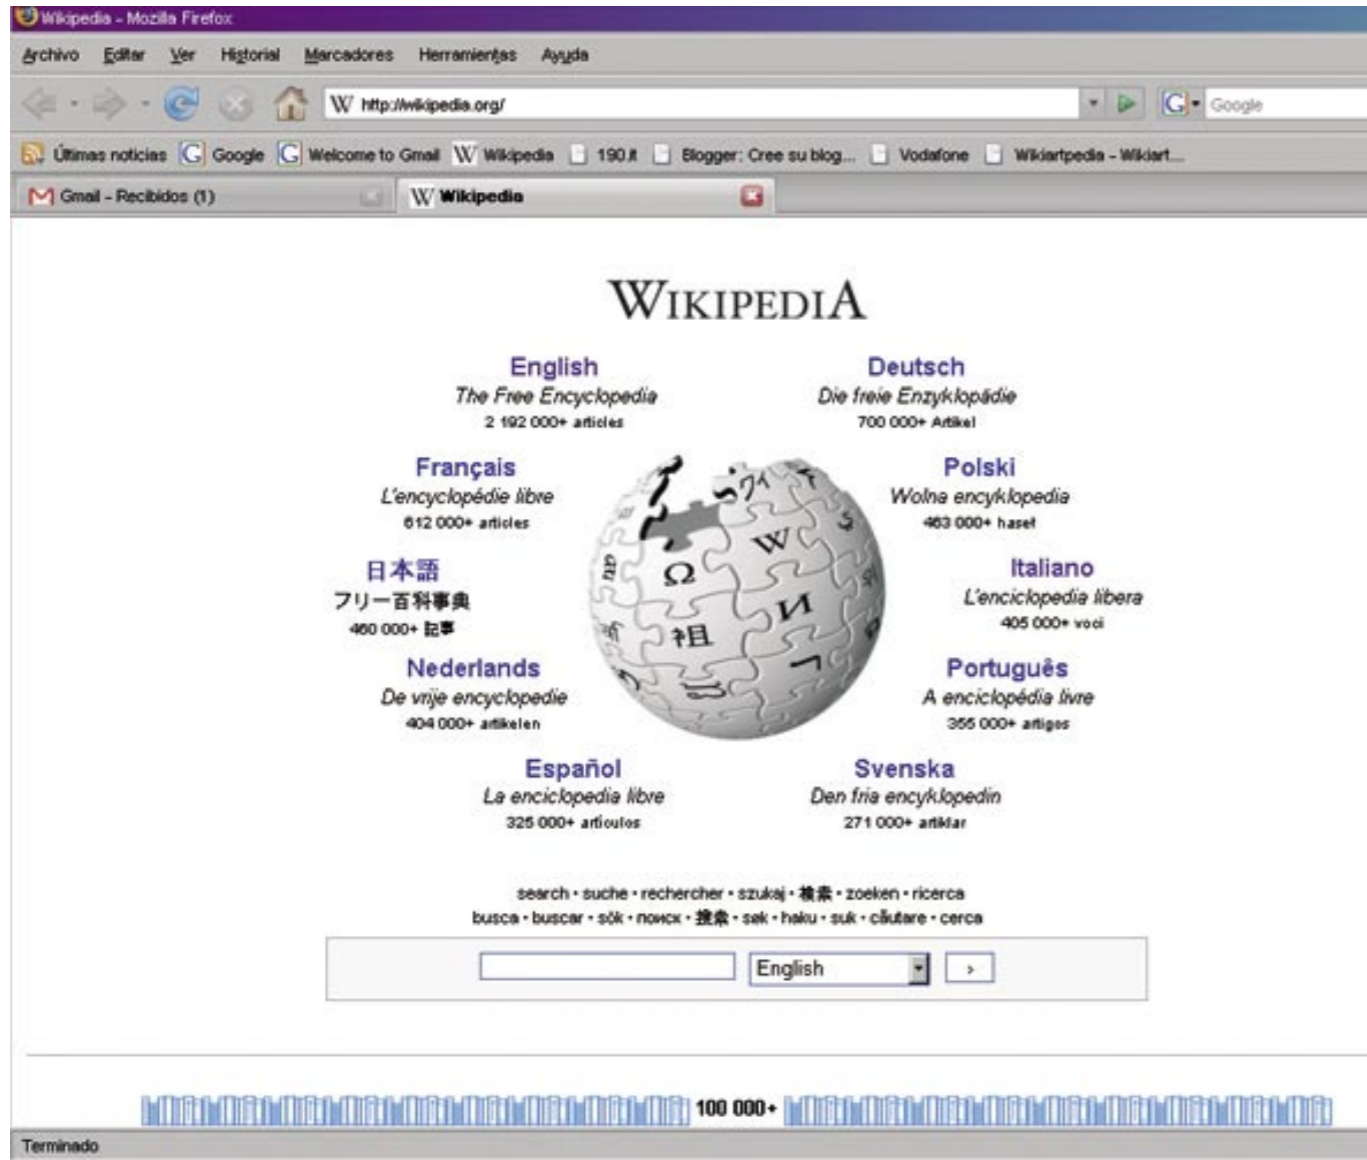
Wikipedia - Mozilla Firefox

Archivo Editar Ver Historial Marcadores Herramientas Ayuda

http://wikipedia.org/

Google

Últimas noticias Google Welcome to Gmail Wikipedia 190.it Blogger: Cree su blog... Vodafone Wikiartpedia - Wikiart...

Gmail - Recibidos (1)

Wikipedia

WIKIPEDIA

English
The Free Encyclopedia
2 192 000+ articles

Deutsch
Die freie Enzyklopädie
700 000+ Artikel

Français
L'encyclopédie libre
612 000+ articles

Polski
Wolna encyklopedia
463 000+ haseł

日本語
フリー百科事典
460 000+ 記事

Italiano
L'enciclopedia libera
405 000+ voci

Nederlands
De vrije encyclopedie
404 000+ artikelen

Português
A enciclopédia livre
355 000+ artigos

Español
La enciclopedia libre
325 000+ artículos

Svenska
Den fria encyklopedin
271 000+ artiklar

search • suche • rechercher • szukaj • 検索 • zoeken • ricerca
busca • buscar • sök • поиск • 搜索 • søk • haku • suk • căutare • cerca

English

100 000+

Terminado